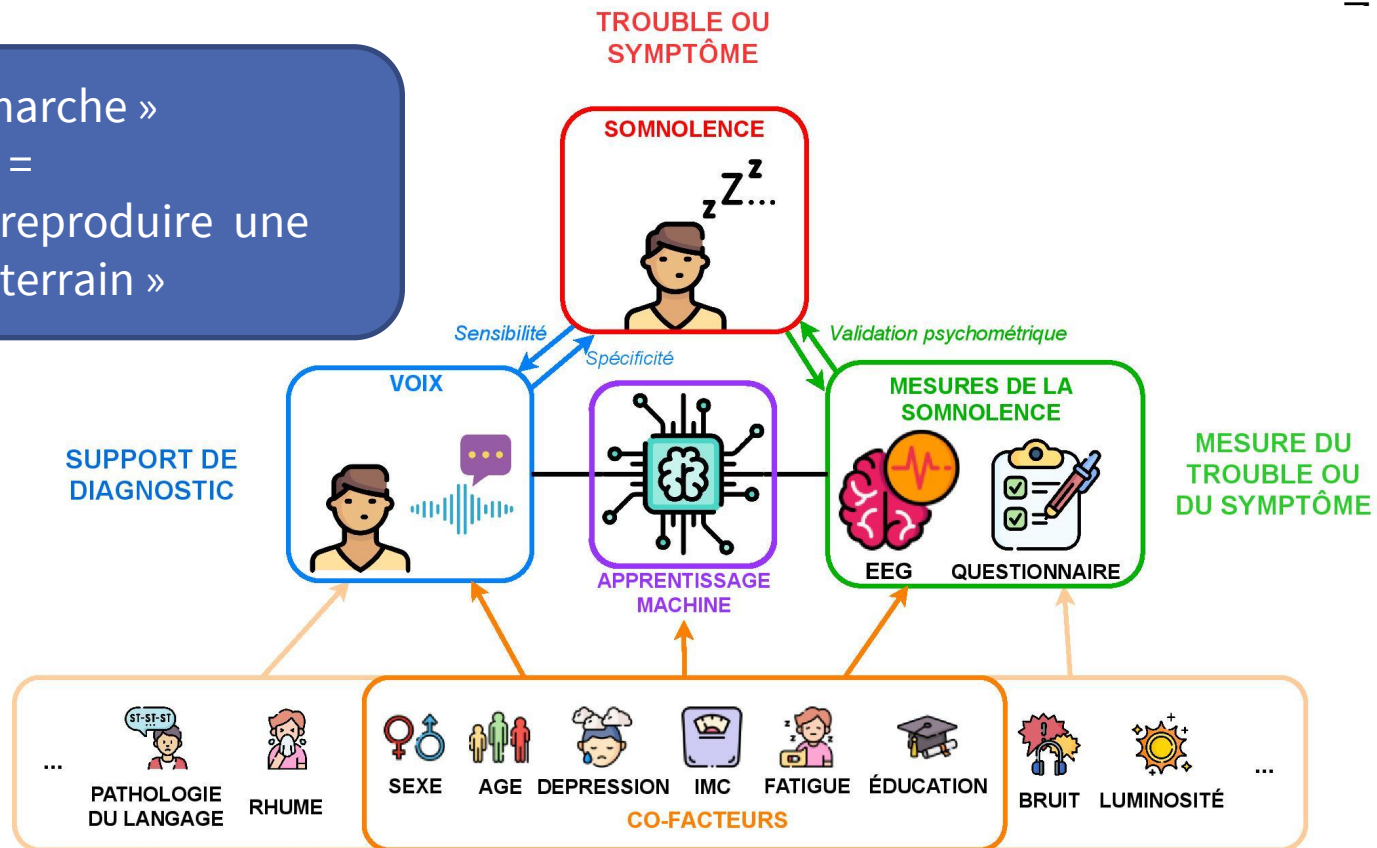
narche »
=
reproduire une
terrain »

TROUBLE OU SYMPTÔME

SOMNOLENCE

zZz...

Sensibilité

Spécificité

Validation psychométrique

VOIX

MESURES DE LA SOMNOLENCE

SUPPORT DE DIAGNOSTIC

MESURE DU TROUBLE OU DU SYMPTÔME

EEG

QUESTIONNAIRE

APPRENTISSAGE MACHINE

...

ST-ST-ST

PATHOLOGIE DU LANGAGE

RHUME

SEXE

AGE

DEPRESSION

IMC

FATIGUE

ÉDUCATION

CO-FACTEURS

BRUIT

LUMINOSITÉ

...